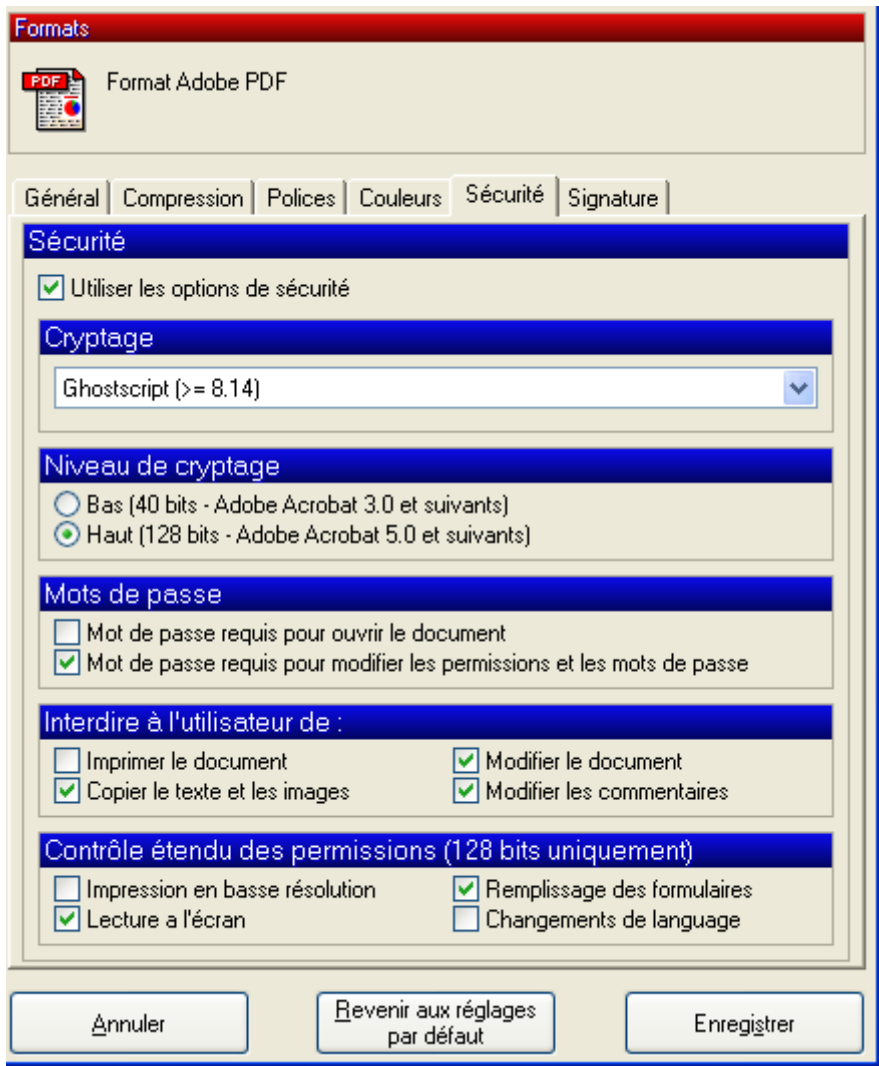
Formats

PDF

Format Adobe PDF

Général | Compression | Polices | Couleurs | Sécurité | Signature

Sécurité

Utiliser les options de sécurité

Cryptage

Ghostscript (>= 8.14)

Niveau de cryptage

Bas (40 bits - Adobe Acrobat 3.0 et suivants)
Haut (128 bits - Adobe Acrobat 5.0 et suivants)

Mots de passe

Mot de passe requis pour ouvrir le document
Mot de passe requis pour modifier les permissions et les mots de passe

Interdire à l'utilisateur de :

Imprimer le document
Copier le texte et les images
Modifier le document
Modifier les commentaires

Contrôle étendu des permissions (128 bits uniquement)

Impression en basse résolution
Lecture a l'écran
Remplissage des formulaires
Changements de language

Annuler

Revenir aux réglages par défaut

Enregistrer